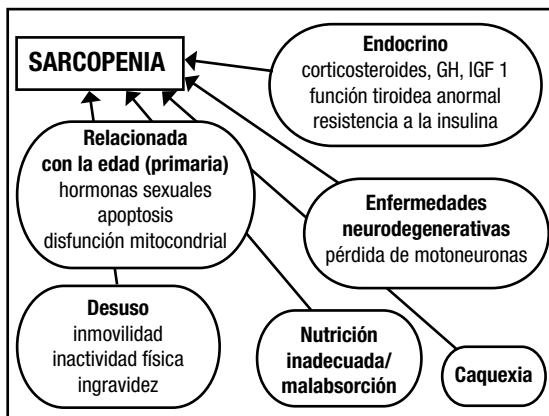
SARCOPENIA

Endocrino
corticosteroides, GH, IGF 1
función tiroidea anormal
resistencia a la insulina

Relacionada con la edad (primaria)
hormonas sexuales
apoptosis
disfunción mitocondrial

Enfermedades neurodegenerativas
pérdida de motoneuronas

Desuso
inmovilidad
inactividad física
ingravidez

Nutrición inadecuada/ malabsorción

Caquexia